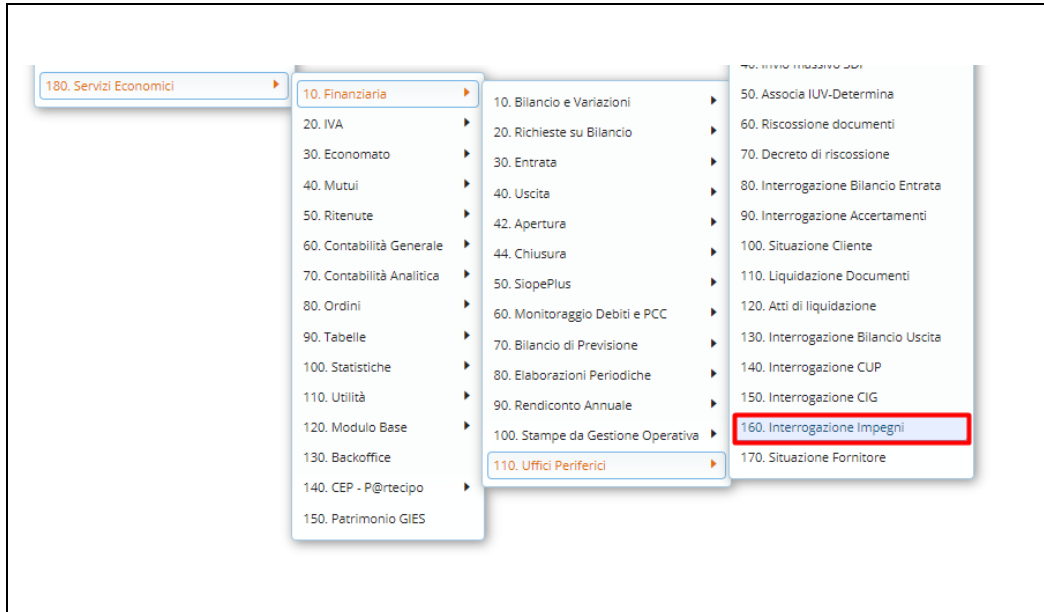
180. Servizi Economici

10. Finanziaria
20. IVA
30. Economato
40. Mutui
50. Ritenute
60. Contabilità Generale
70. Contabilità Analitica
80. Ordini
90. Tabelle
100. Statistiche
110. Utilità
120. Modulo Base
130. Backoffice
140. CEP - P@rtecipo
150. Patrimonio GIES

10. Bilancio e Variazioni
20. Richieste su Bilancio
30. Entrata
40. Uscita
42. Apertura
44. Chiusura
50. SiopePlus
60. Monitoraggio Debiti e PCC
70. Bilancio di Previsione
80. Elaborazioni Periodiche
90. Rendiconto Annuale
100. Stampe da Gestione Operativa
110. Uffici Periferici

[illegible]
50. Associa IUV-Determina
60. Riscossione documenti
70. Decreto di riscossione
80. Interrogazione Bilancio Entrata
90. Interrogazione Accertamenti
100. Situazione Cliente
110. Liquidazione Documenti
120. Atti di liquidazione
130. Interrogazione Bilancio Uscita
140. Interrogazione CUP
150. Interrogazione CIG
160. Interrogazione Impegni
170. Situazione Fornitore